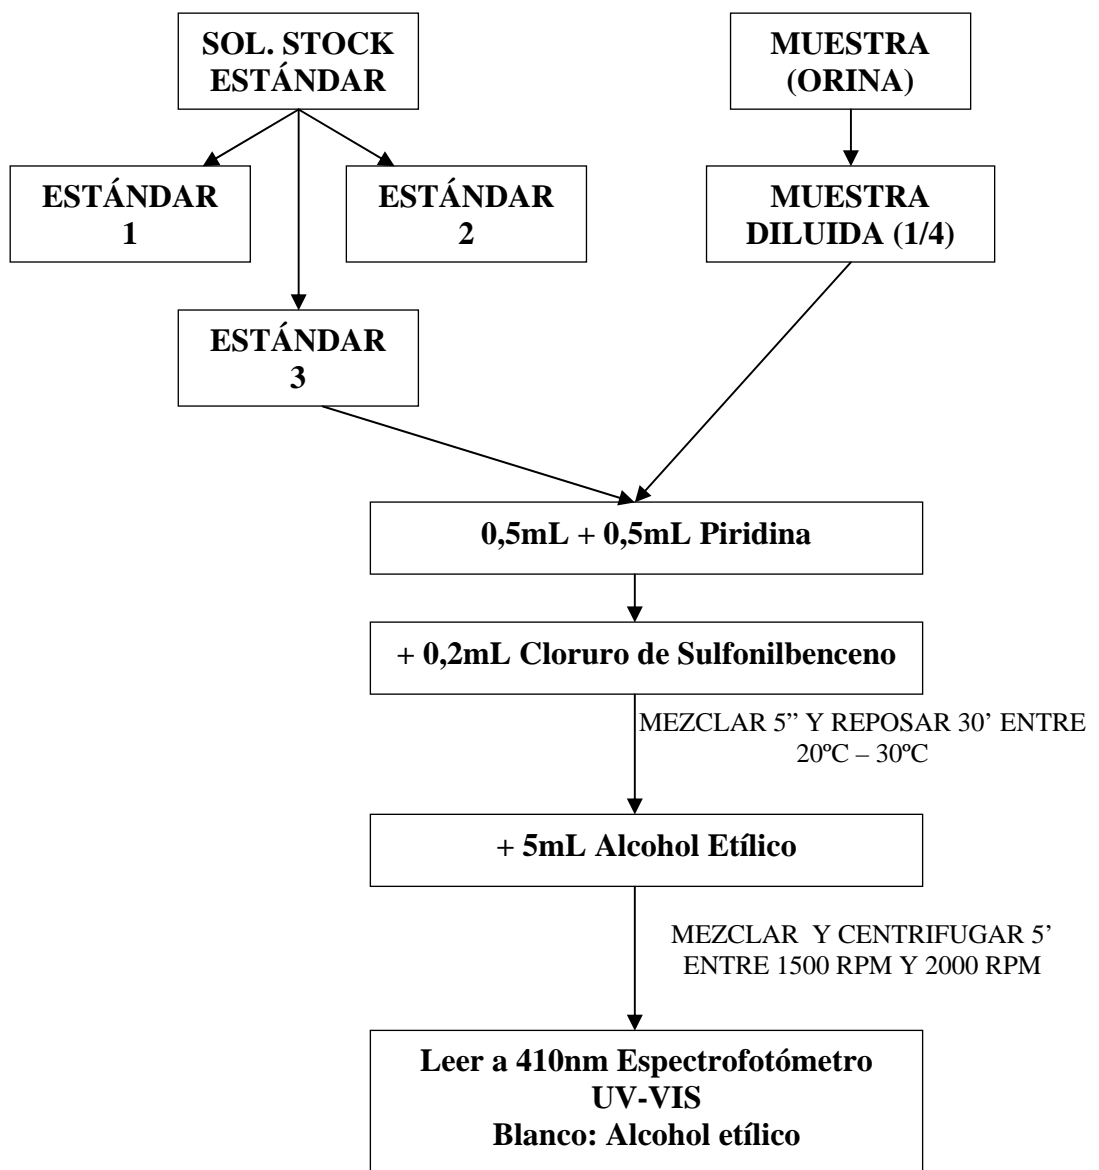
SOL. STOCK ESTÁNDAR

MUESTRA (ORINA)

ESTÁNDAR 1

ESTÁNDAR 2

MUESTRA DILUIDA (1/4)

ESTÁNDAR 3

0,5mL + 0,5mL Piridina

+ 0,2mL Cloruro de Sulfonilbenceno

MEZCLAR 5” Y REPOSAR 30’ ENTRE 20ºC – 30ºC

+ 5mL Alcohol Etílico

MEZCLAR Y CENTRIFUGAR 5’ ENTRE 1500 RPM Y 2000 RPM

Leer a 410nm Espectrofotómetro
UV-VIS
Blanco: Alcohol etílico